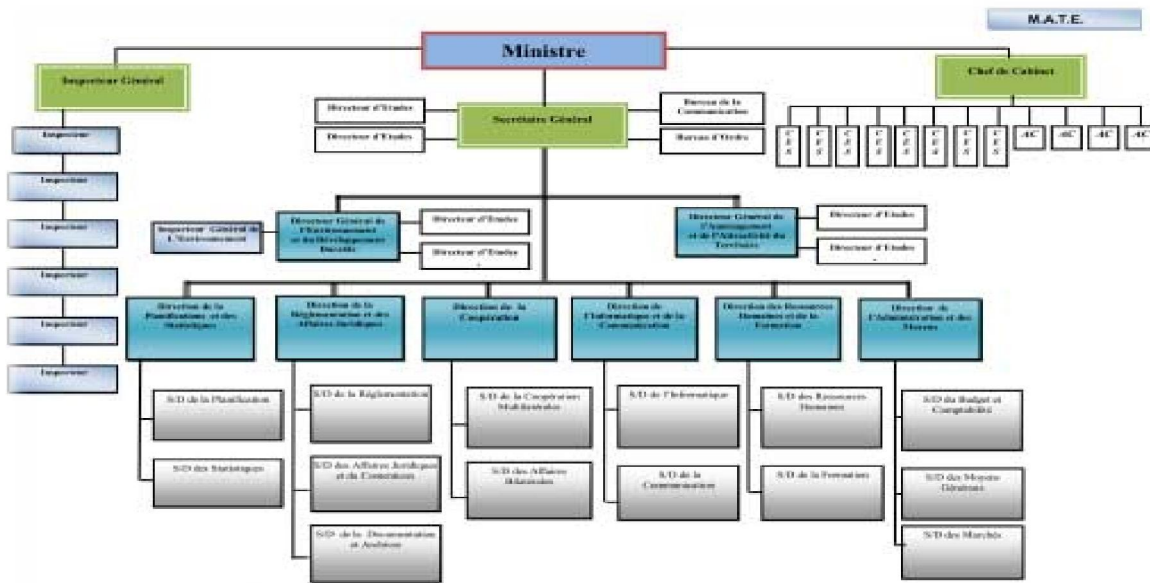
M.A.T.E.

Ministre

Inspecteur Général

Chef de Cabinet

Directeur d'Etudes

Directeur d'Etudes

Secrétaire Général

Bureau de la Communication

Bureau d'Ordre

CES CES CES CES CES CES CES CES AC AC AC AC

Inspecteur

Inspecteur

Inspecteur

Inspecteur

Inspecteur

Inspecteur

Inspecteur Général de l'Environnement

Directeur Général de l'Environnement et du Développement Durable

Directeur d'Etudes

Directeur d'Etudes

Directeur Général de l'Aménagement et de l'Attractivité du Territoire

Directeur d'Etudes

Directeur d'Etudes

Direction de la Planification et des Statistiques

S/D de la Planification

S/D des Statistiques

Direction de la Réglementation et des Affaires Juridiques

S/D de la Réglementation

S/D des Affaires Juridiques et du Contentieux

S/D de la Documentation et Archives

Direction de la Coopération

S/D de la Coopération Multilatérale

S/D des Affaires Bilatérales

Direction de l'Informatique et de la Communication

S/D de l'Informatique

S/D de la Communication

Direction des Ressources Humaines et de la Formation

S/D des Ressources Humaines

S/D de la Formation

Direction de l'Administration et des Moyens

S/D du Budget et Comptabilité

S/D des Moyens Généraux

S/D des Marchés